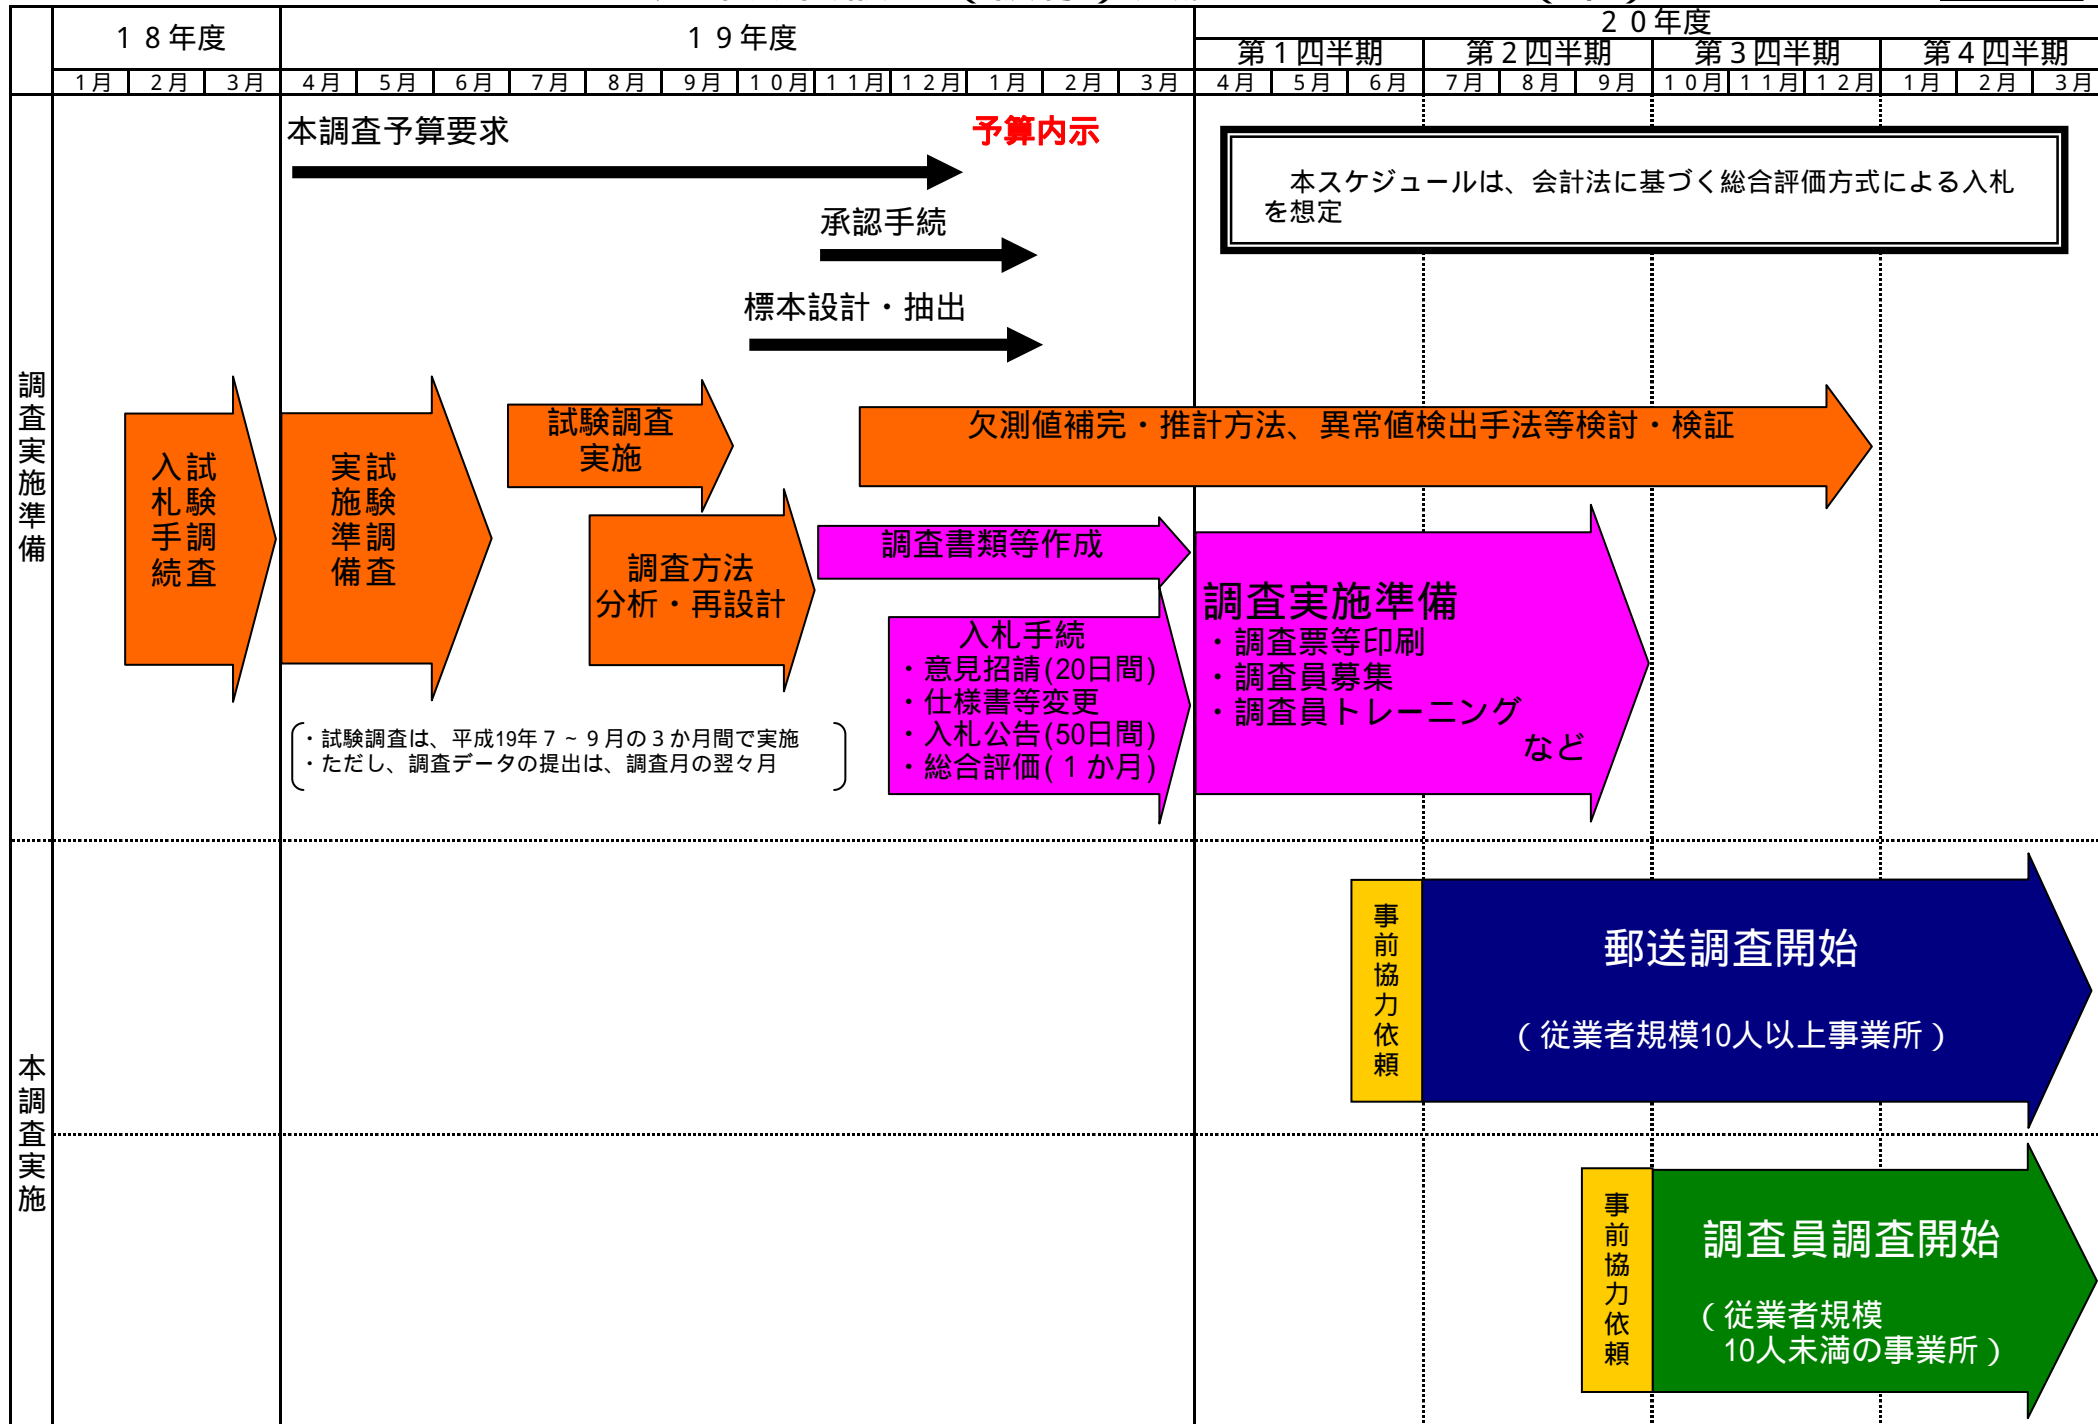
| | 18年度 | | | 19年度 | | | | | | | | | | | | 20年度 | | | | | | | | | | | |
|---|---|---|---|---|---|---|---|---|---|---|---|---|---|---|---|---|---|---|---|---|---|---|---|---|---|---|---|
| | | | | | | | | | | | | | | | | 第1四半期 | | | 第2四半期 | | | 第3四半期 | | | 第4四半期 | | |
| | 1月 | 2月 | 3月 | 4月 | 5月 | 6月 | 7月 | 8月 | 9月 | 10月 | 11月 | 12月 | 1月 | 2月 | 3月 | 4月 | 5月 | 6月 | 7月 | 8月 | 9月 | 10月 | 11月 | 12月 | 1月 | 2月 | 3月 |

調査実施準備

本調査予算要求

予算内示

本スケジュールは、会計法に基づく総合評価方式による入札を想定

承認手続

標本設計・抽出

入札手続

試験調査

実施準備

試験調査実施

欠測値補完・推計方法、異常値検出手法等検討・検証

調査方法分析・再設計

調査書類等作成

調査実施準備
・調査票等印刷
・調査員募集
・調査員トレーニング
など

入札手続
・意見招請(20日間)
・仕様書等変更
・入札公告(50日間)
・総合評価(1か月)

・試験調査は、平成19年7~9月の3か月間で実施
・ただし、調査データの提出は、調査月の翌々月

本調査実施

事前協力依頼

郵送調査開始

(従業者規模10人以上事業所)

事前協力依頼

調査員調査開始

(従業者規模10人未満の事業所)